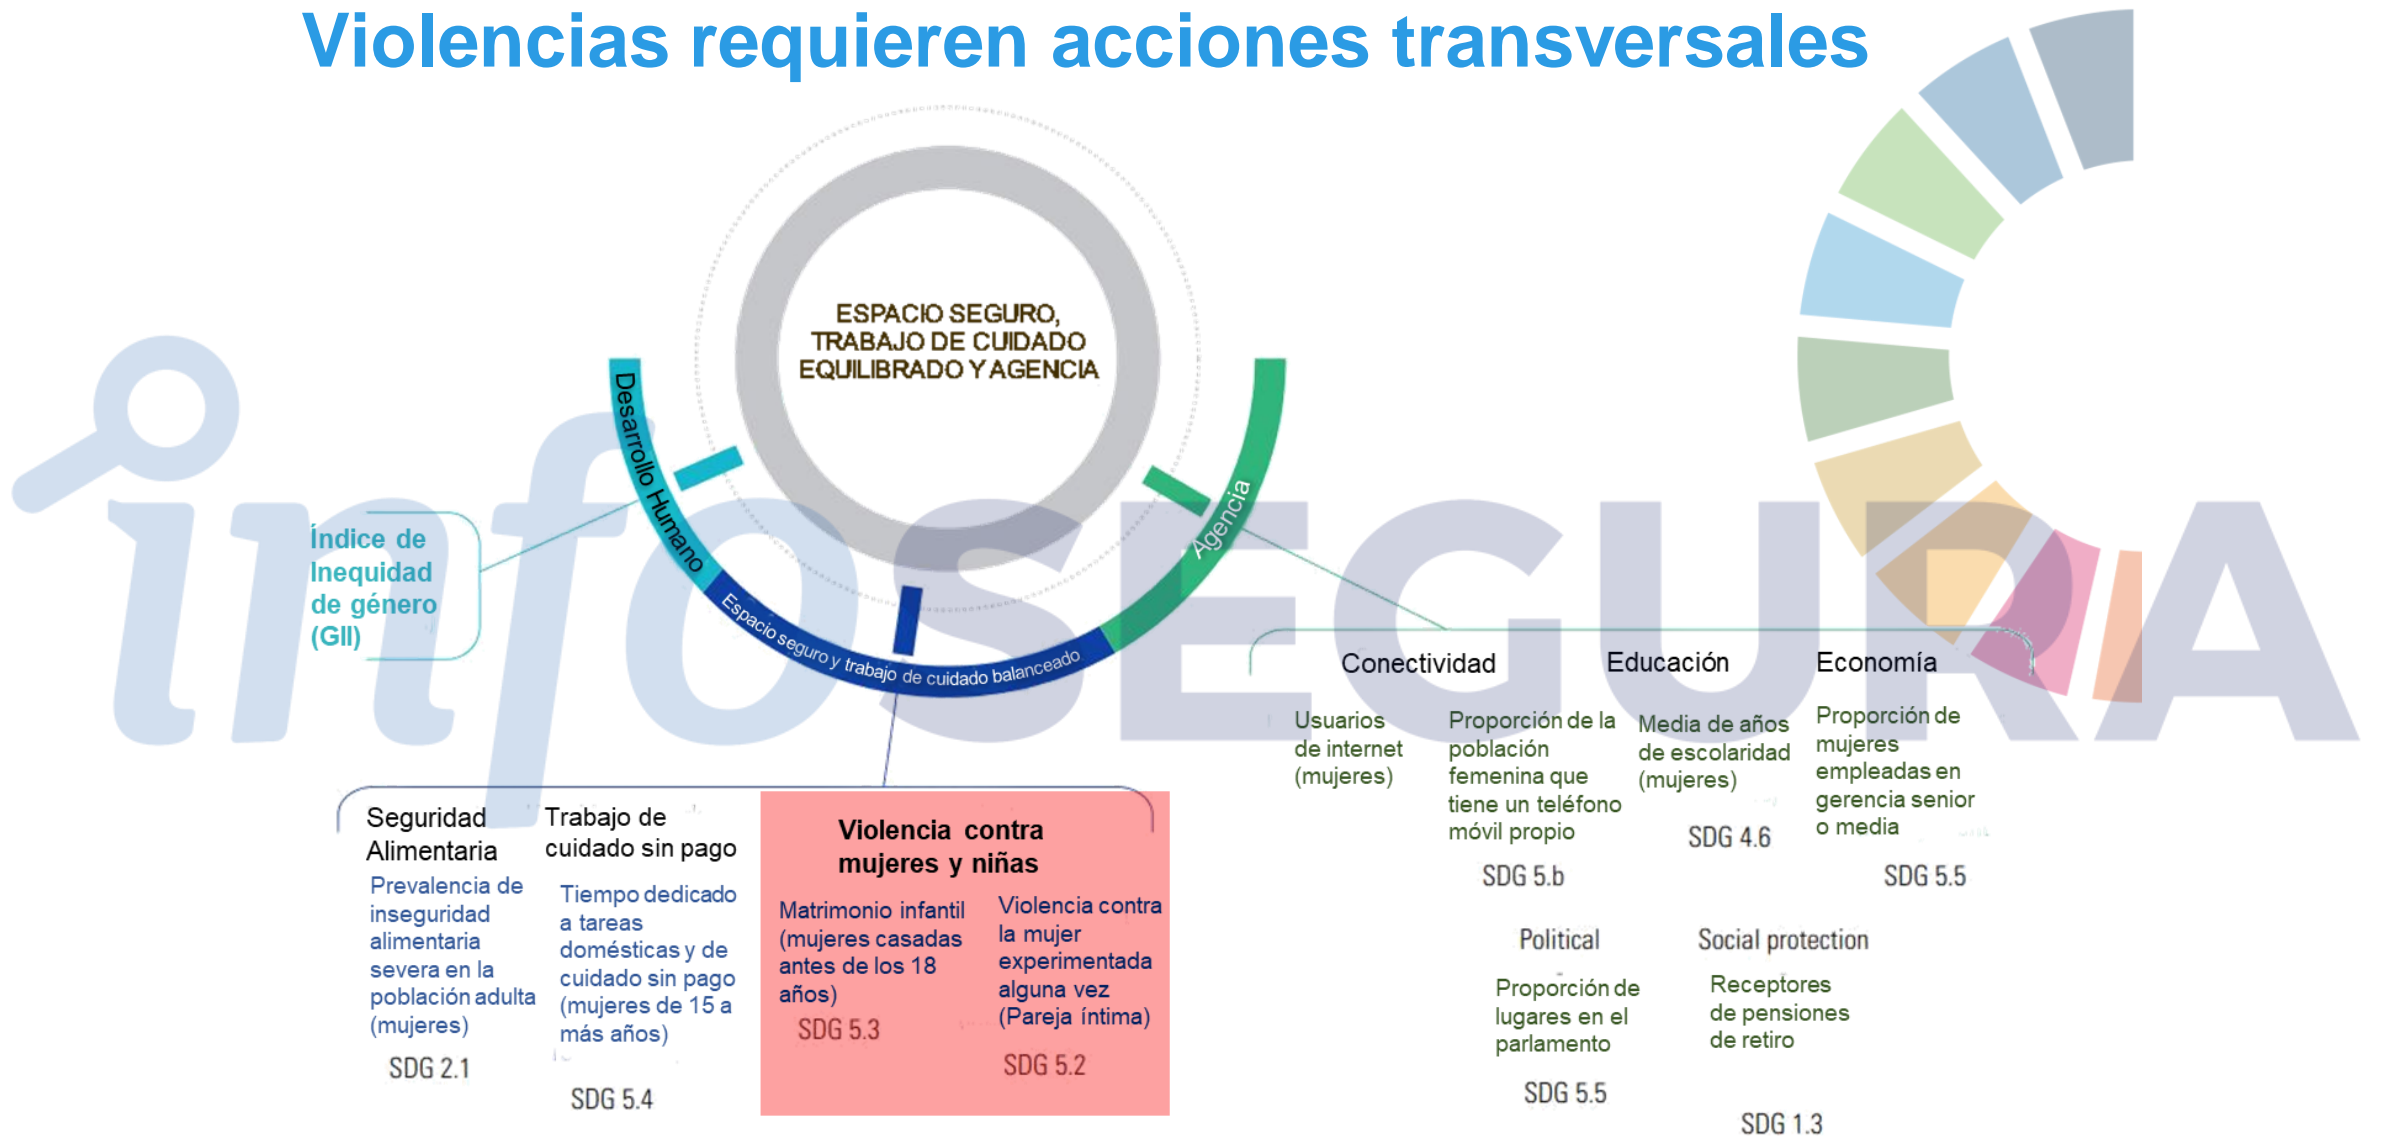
Violencias requieren acciones transversales

ESPACIO SEGURO, TRABAJO DE CUIDADO EQUILIBRADO Y AGENCIA

Desarrollo Humano

Agencia

Espacio seguro y trabajo de cuidado balanceado

Índice de Inequidad de género (GII)

infoSEGURA

Conectividad

Usuarios de internet (mujeres)

Proporción de la población femenina que tiene un teléfono móvil propio

SDG 5.b

Educación

Media de años de escolaridad (mujeres)

SDG 4.6

Economía

Proporción de mujeres empleadas en gerencia senior o media

SDG 5.5

Political

Proporción de lugares en el parlamento

SDG 5.5

Social protection

Receptores de pensiones de retiro

SDG 1.3

Seguridad Alimentaria

Prevalencia de inseguridad alimentaria severa en la población adulta (mujeres)

SDG 2.1

Trabajo de cuidado sin pago

Tiempo dedicado a tareas domésticas y de cuidado sin pago (mujeres de 15 a más años)

SDG 5.4

Violencia contra mujeres y niñas

Matrimonio infantil (mujeres casadas antes de los 18 años)

SDG 5.3

Violencia contra la mujer experimentada alguna vez (Pareja íntima)

SDG 5.2